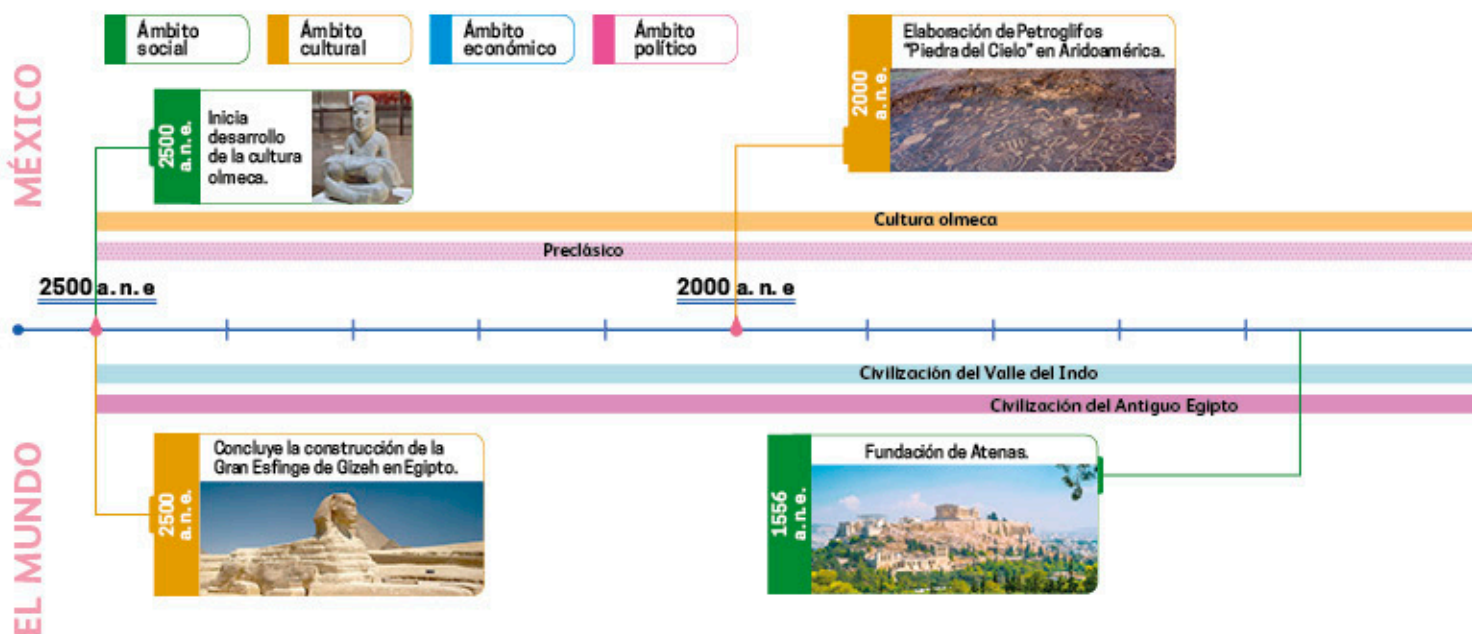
Ámbito social

Ámbito cultural

Ámbito económico

Ámbito político

MÉXICO

2500 a. n. e.

Inicia desarrollo de la cultura olmeca.

2000 a. n. e.

Elaboración de Petroglifos "Piedra del Cielo" en Aridoamérica.

Cultura olmeca

Preclásico

2500 a. n. e

2000 a. n. e

Civilización del Valle del Indo

Civilización del Antiguo Egipto

EL MUNDO

2500 a. n. e.

Concluye la construcción de la Gran Esfinge de Gizeh en Egipto.

1556 a. n. e.

Fundación de Atenas.